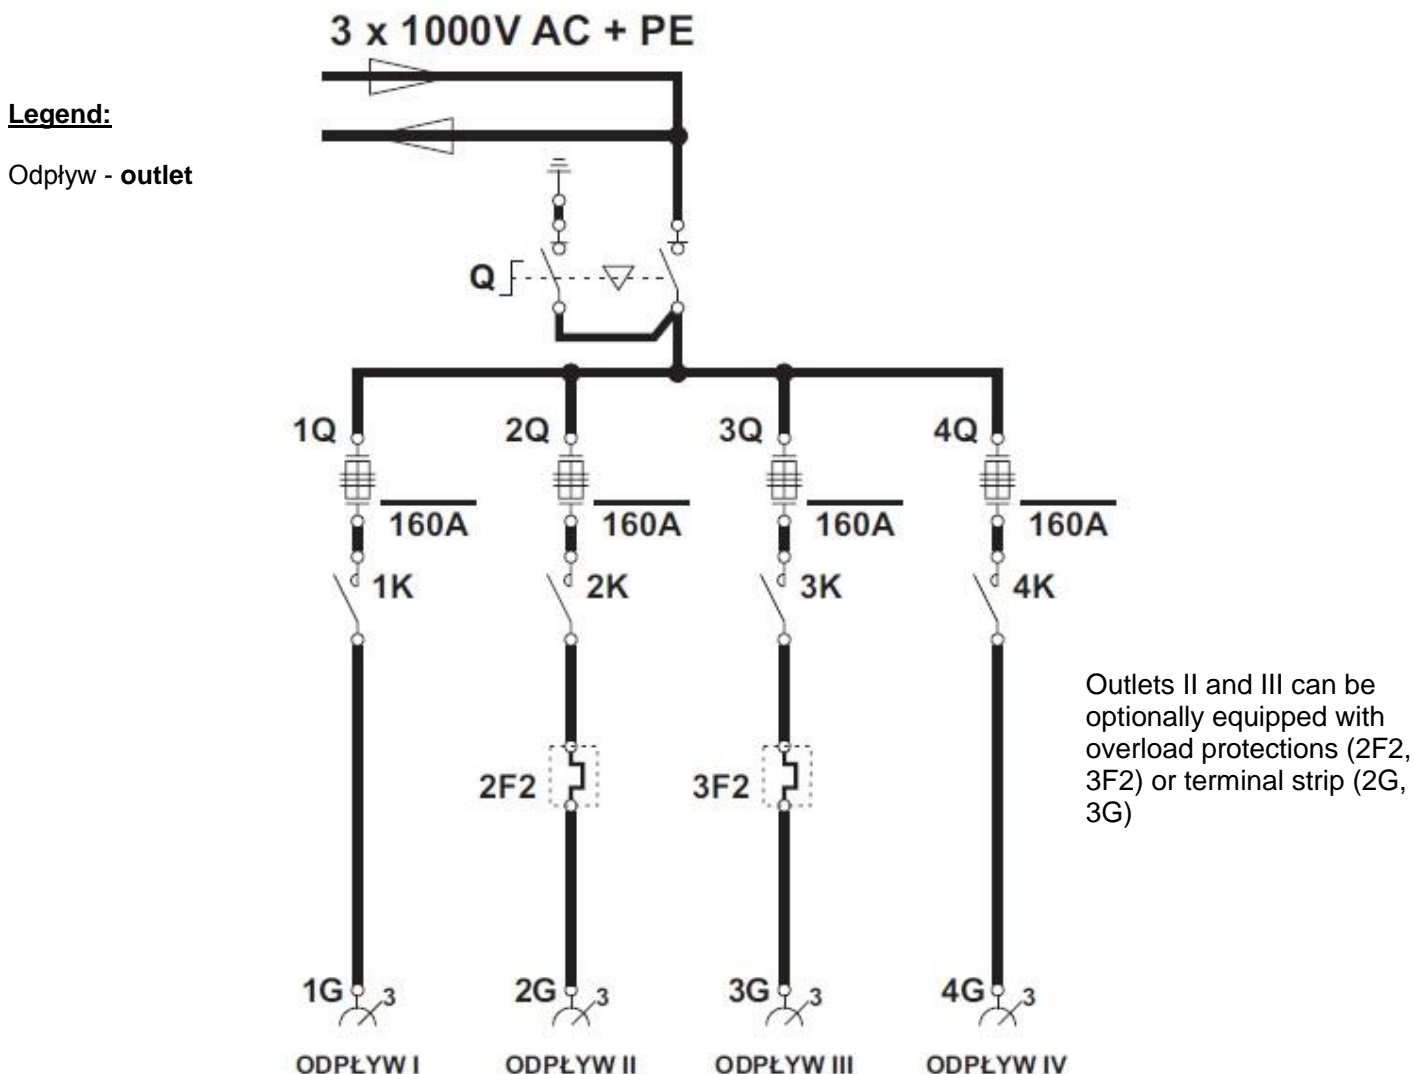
3 x 1000V AC + PE

Legend:

Odpływ - outlet

Q

1Q

2Q

3Q

4Q

160A

160A

160A

160A

1K

2K

3K

4K

Outlets II and III can be optionally equipped with overload protections (2F2, 3F2) or terminal strip (2G, 3G)

2F2

3F2

1G 3

2G 3

3G 3

4G 3

ODPŁYW I

ODPŁYW II

ODPŁYW III

ODPŁYW IV